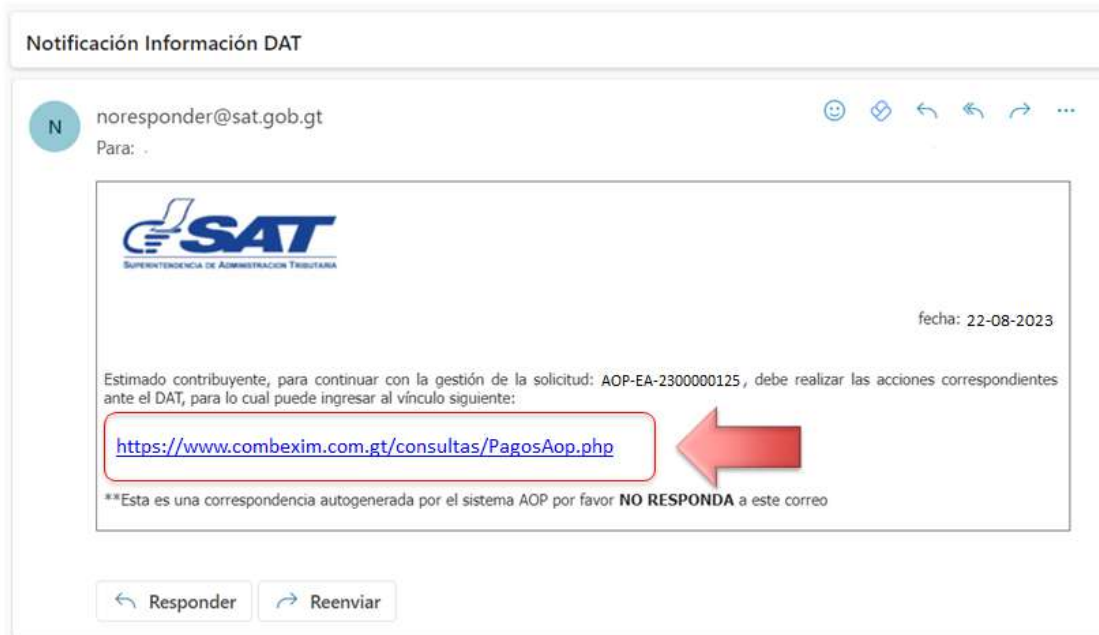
Notificación Información DAT

N

noresponder@sat.gob.gt
Para:

SAT
SUPERINTENDENCIA DE ADMINISTRACION TRIBUTARIA

fecha: 22-08-2023

Estimado contribuyente, para continuar con la gestión de la solicitud: AOP-EA-2300000125, debe realizar las acciones correspondientes ante el DAT, para lo cual puede ingresar al vínculo siguiente:

https://www.combexim.com.gt/consultas/PagosAop.php

**Esta es una correspondencia autogenerada por el sistema AOP por favor **NO RESPONDA** a este correo

Responder
Reenviar